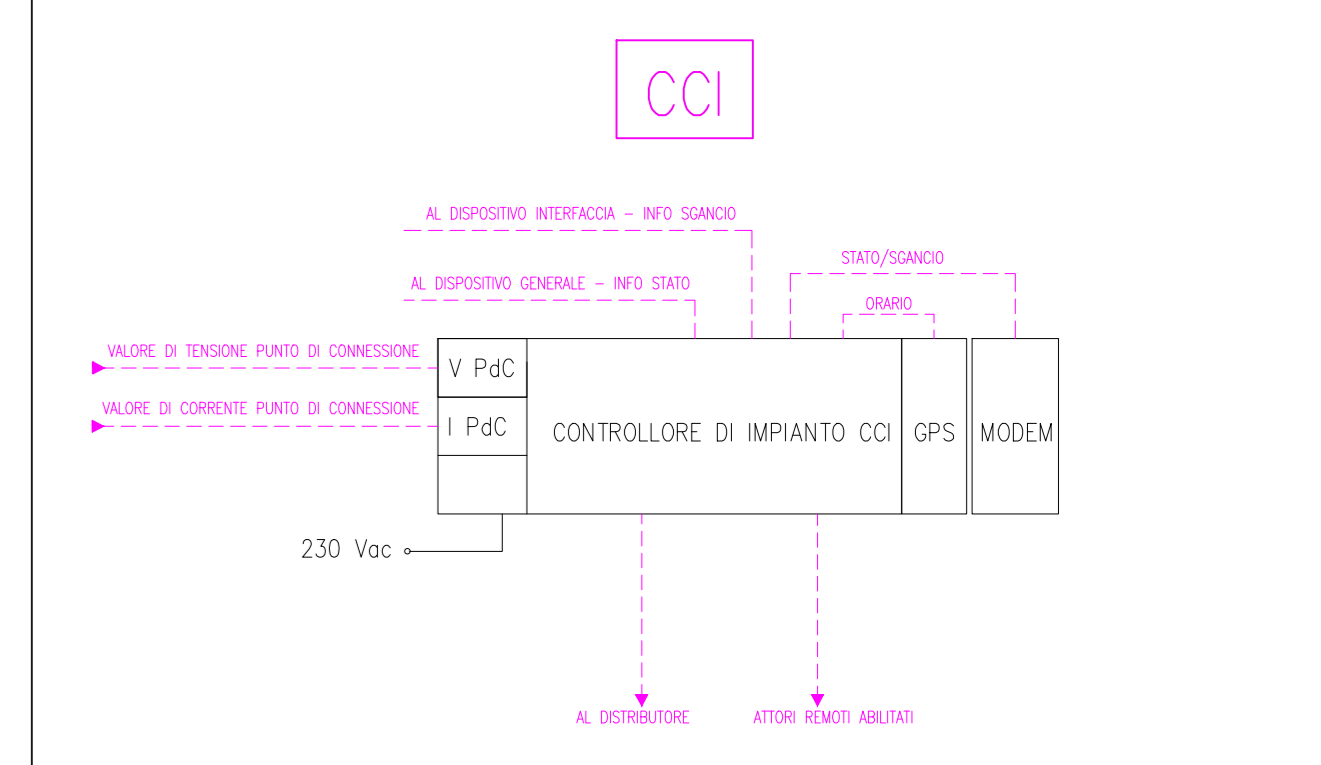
CCI

AL DISPOSITIVO INTERFACCIA – INFO SGANCIO

AL DISPOSITIVO GENERALE – INFO STATO

STATO/SGANCIO

ORARIO

VALORE DI TENSIONE PUNTO DI CONNESSIONE

V PdC

VALORE DI CORRENTE PUNTO DI CONNESSIONE

I PdC

CONTROLLORE DI IMPIANTO CCI

GPS

MODEM

230 Vac

AL DISTRIBUTORE

ATTORI REMOTI ABILITATI